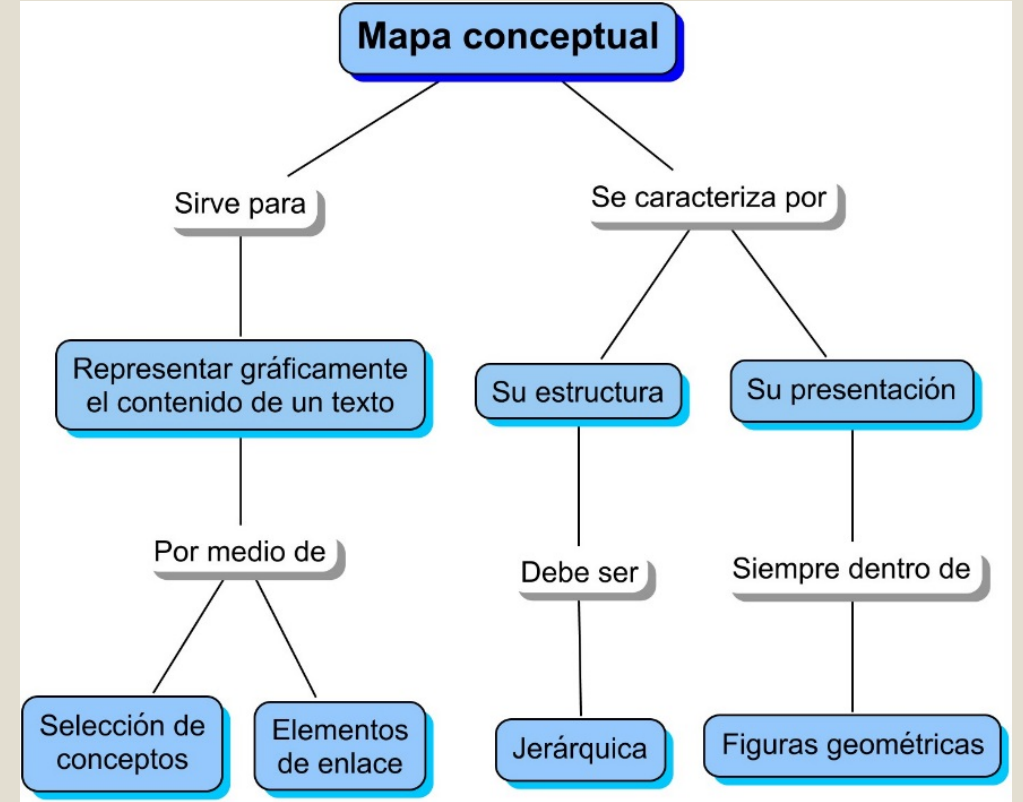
Mapa conceptual

Sirve para

Representar gráficamente el contenido de un texto

Por medio de

Selección de conceptos

Elementos de enlace

Se caracteriza por

Su estructura

Debe ser

Jerárquica

Su presentación

Siempre dentro de

Figuras geométricas